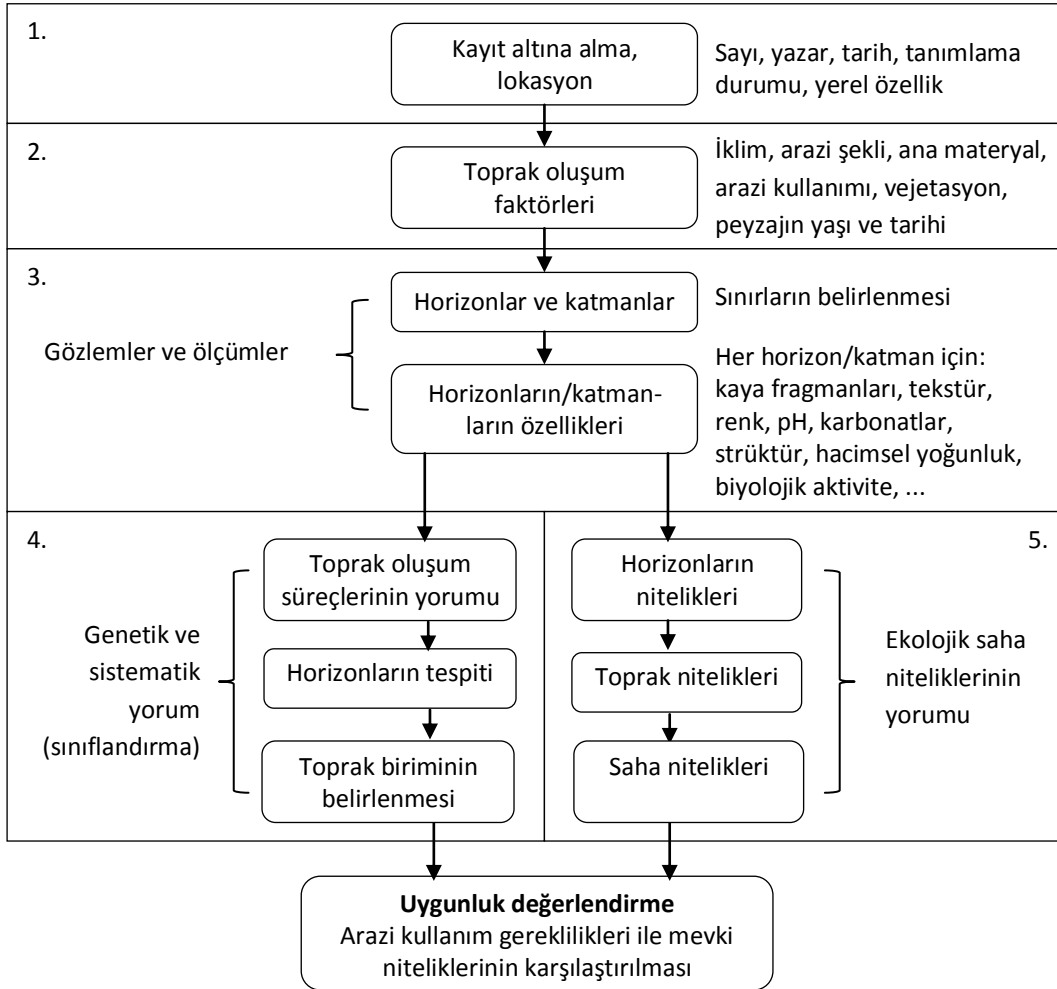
1.

Kayıt altına alma, lokasyon

Sayı, yazar, tarih, tanımlama durumu, yerel özellik

2.

Toprak oluşum faktörleri

İklim, arazi şekli, ana materyal, arazi kullanımı, vejetasyon, peyzajın yaşı ve tarihi

3.

Gözlemler ve ölçümler

Horizonlar ve katmanlar

Sınırların belirlenmesi

Horizonların/katmanların özellikleri

Her horizon/katman için: kaya fragmanları, tekstür, renk, pH, karbonatlar, strüktür, hacimsel yoğunluk, biyolojik aktivite, ...

4.

Genetik ve sistematik yorum (sınıflandırma)

Toprak oluşum süreçlerinin yorumu

Horizonların tespiti

Toprak biriminin belirlenmesi

5.

Horizonların nitelikleri

Toprak nitelikleri

Saha nitelikleri

Ekolojik saha niteliklerinin yorumu

**Uygunluk değerlendirme**
Arazi kullanım gereklilikleri ile mevki niteliklerinin karşılaştırılması